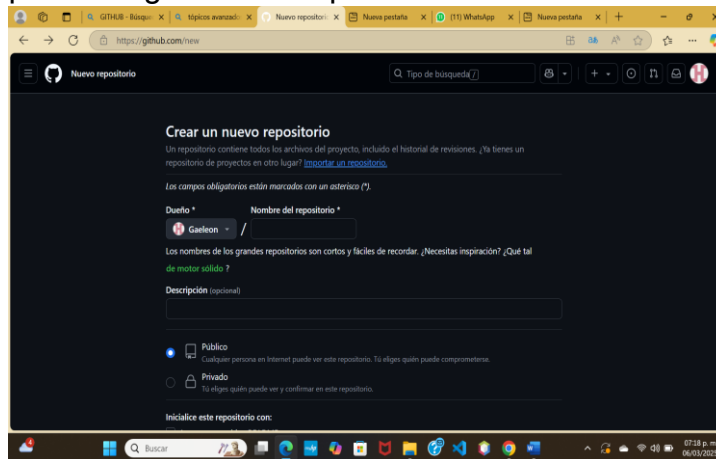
GITHUB - Búsque | tópicos avanzado | Nuevo repositorio | Nueva pestaña | (11) WhatsApp | Nueva pestaña

https://github.com/new

Nuevo repositorio

Tipo de búsqueda /

Crear un nuevo repositorio

Un repositorio contiene todos los archivos del proyecto, incluido el historial de revisiones. ¿Ya tienes un repositorio de proyectos en otro lugar? Importar un repositorio.

Los campos obligatorios están marcados con un asterisco (*).

Dueño *

Nombre del repositorio *

Gaeleon /

Los nombres de los grandes repositorios son cortos y fáciles de recordar. ¿Necesitas inspiración? ¿Qué tal de motor sólido ?

Descripción (opcional)

Público
Cualquier persona en Internet puede ver este repositorio. Tú eliges quién puede comprometerse.

Privado
Tú eliges quién puede ver y confirmar en este repositorio.

Inicialice este repositorio con:

Buscar

07:18 p. m.
06/03/2025